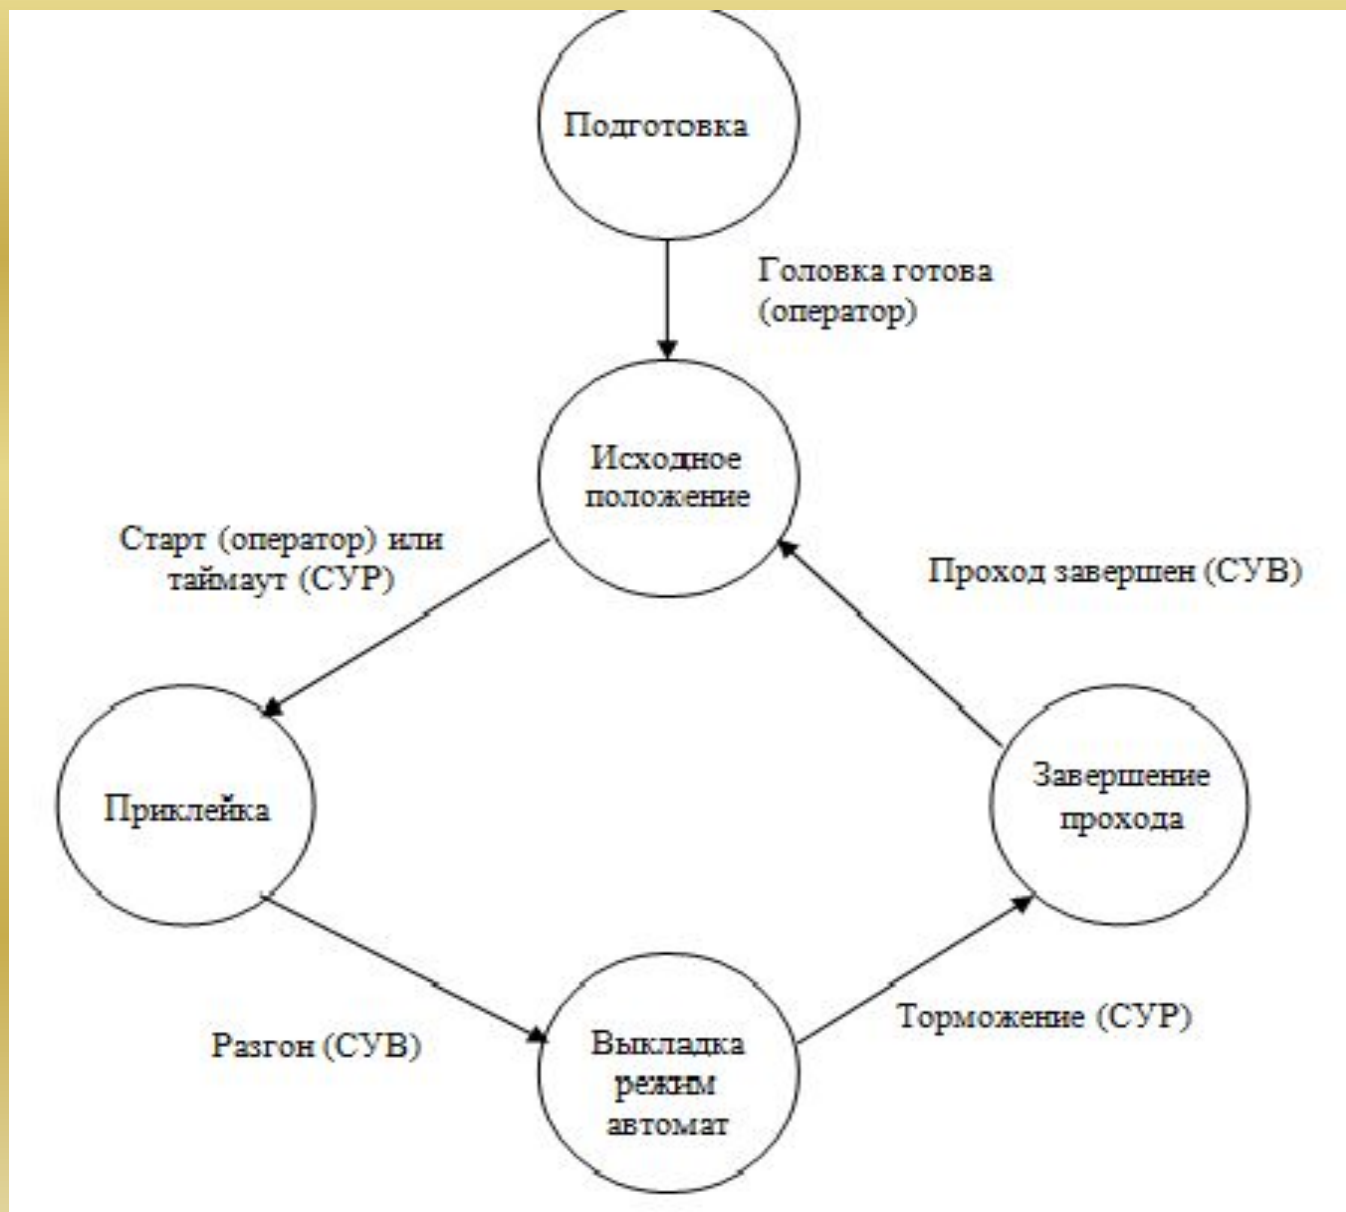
Подготовка

Головка готова (оператор)

Исходное положение

Старт (оператор) или таймаут (СУР)

Проход завершен (СУВ)

Приклейка

Завершение прохода

Разгон (СУВ)

Выкладка режим автомат

Торможение (СУР)